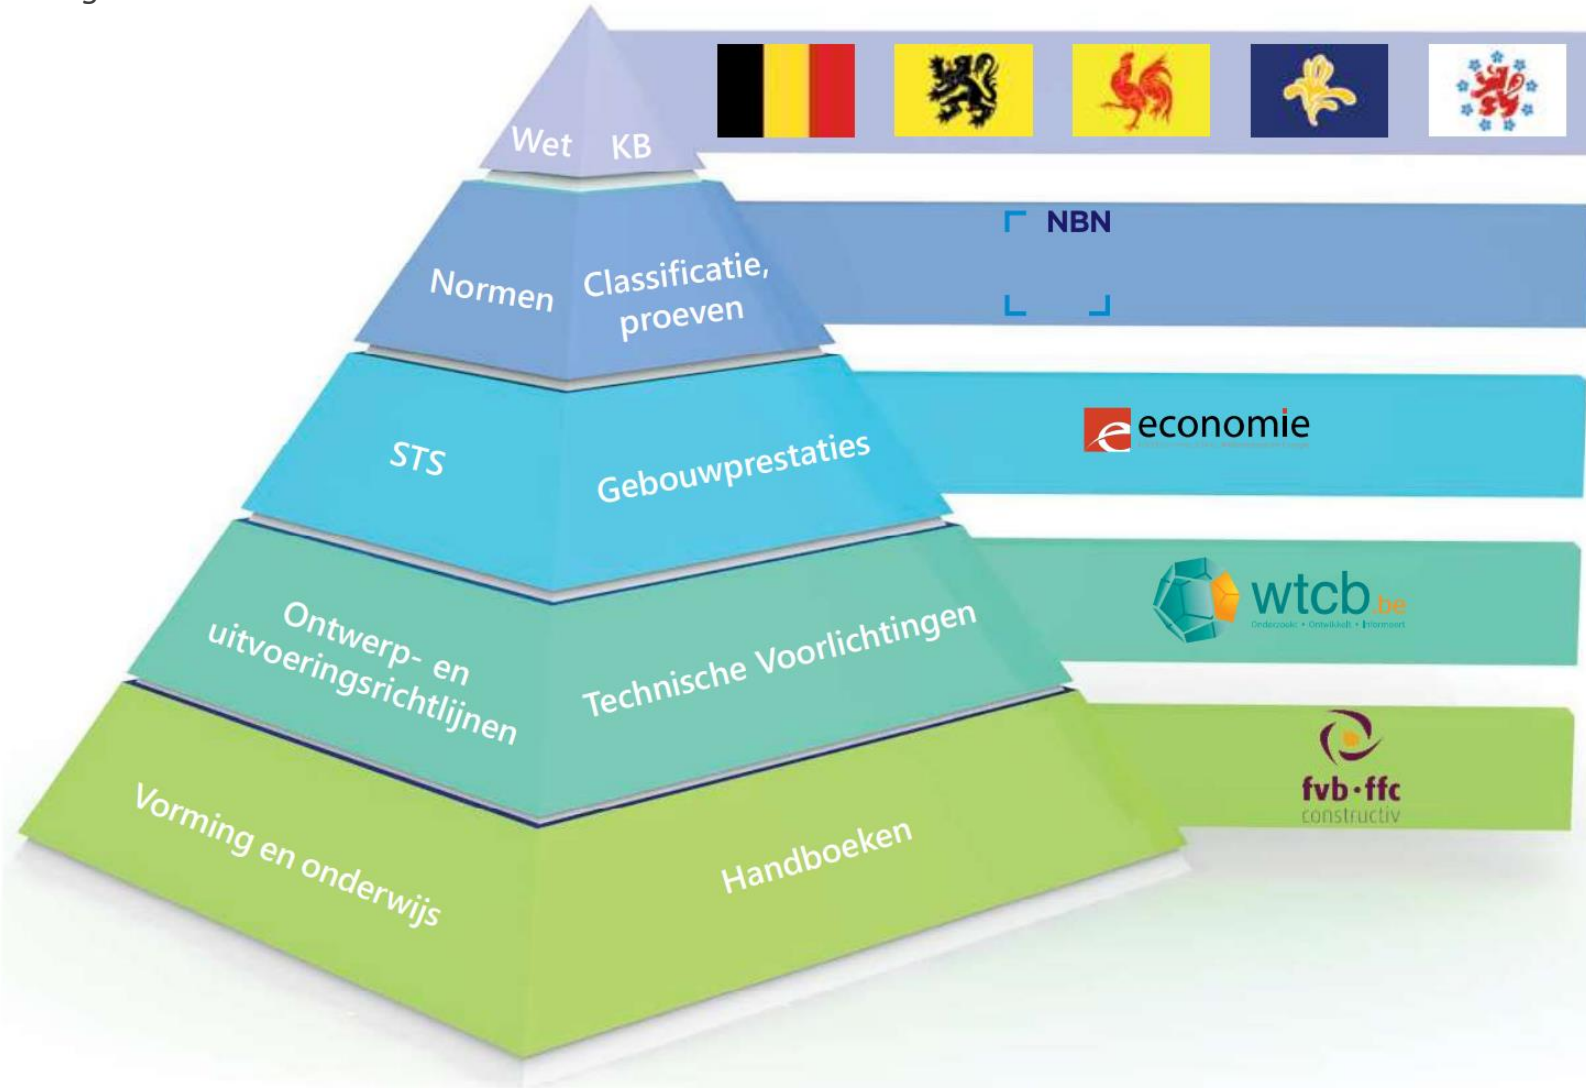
Wet KB

NBN

Normen Classificatie, proeven

economie

STS Gebouwprestaties

wtcb.be

Onderzoek • Ontwikkeling • Innovatie

Ontwerp- en uitvoeringsrichtlijnen Technische Voorlichtingen

fvb·ffc constructiv

Vorming en onderwijs Handboeken